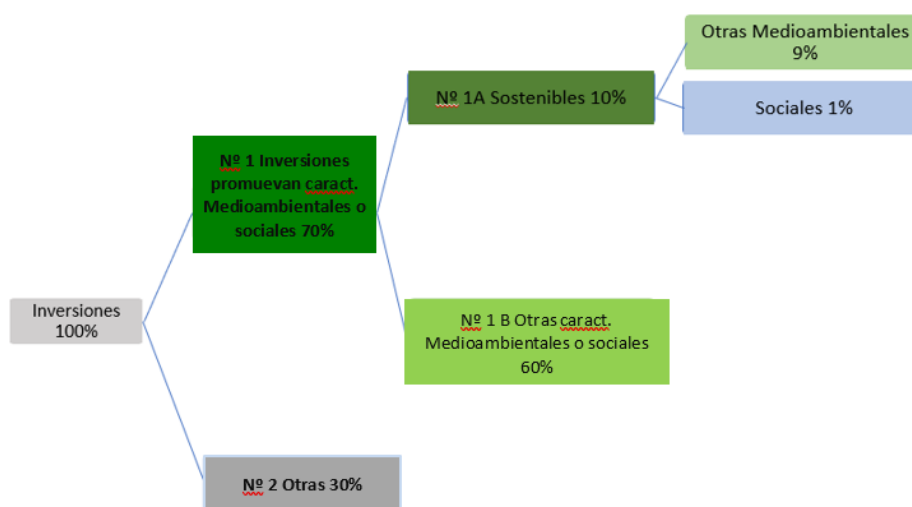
Inversiones 100%

Nº 1 Inversiones promuevan caract. Medioambientales o sociales 70%

Nº 1A Sostenibles 10%

Otras Medioambientales 9%

Sociales 1%

Nº 1 B Otras caract. Medioambientales o sociales 60%

Nº 2 Otras 30%